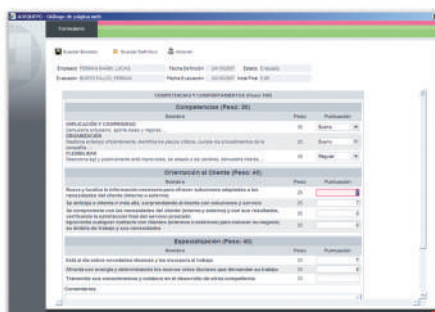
Formulario

Guardar Borrador   Guardar Definitivo   Imprimir

Empleado: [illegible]   Fecha Definición: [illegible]   Estado: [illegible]
Evaluador: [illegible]   Fecha Evaluación: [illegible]   Nota Final: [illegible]

COMPETENCIAS Y COMPORTAMIENTOS

Competencias (Peso: 20)

| Nombre | Peso | Puntuación |
|---|---|---|
| IMPLICACIÓN Y COMPROMISO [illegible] | 30 | Bueno |
| ORGANIZACIÓN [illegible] | 40 | Bueno |
| FLEXIBILIDAD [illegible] | 30 | Regular |

Orientación al Cliente (Peso: 40)

| Nombre | Peso | Puntuación |
|---|---|---|
| Busca y localiza la información necesaria para ofrecer soluciones adaptadas a las necesidades del cliente (interno o externo) | 25 | |
| Se anticipa a ofrecer a cliente algo, sorprendiendo al cliente con soluciones y servicios | 25 | |
| Se compromete con las necesidades del cliente (interno y externo) y con sus resultados, verificando la satisfacción final del servicio prestado | 25 | |
| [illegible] | 25 | |

Especialización (Peso: 40)

| Nombre | Peso | Puntuación |
|---|---|---|
| Está al día sobre novedades técnicas y las incorpora al trabajo | 30 | |
| Afronta con energía y determinación los nuevos retos técnicos que demandan su trabajo | 35 | |
| Transmite sus conocimientos y colabora en el desarrollo de otros compañeros | 35 | |

Comentarios